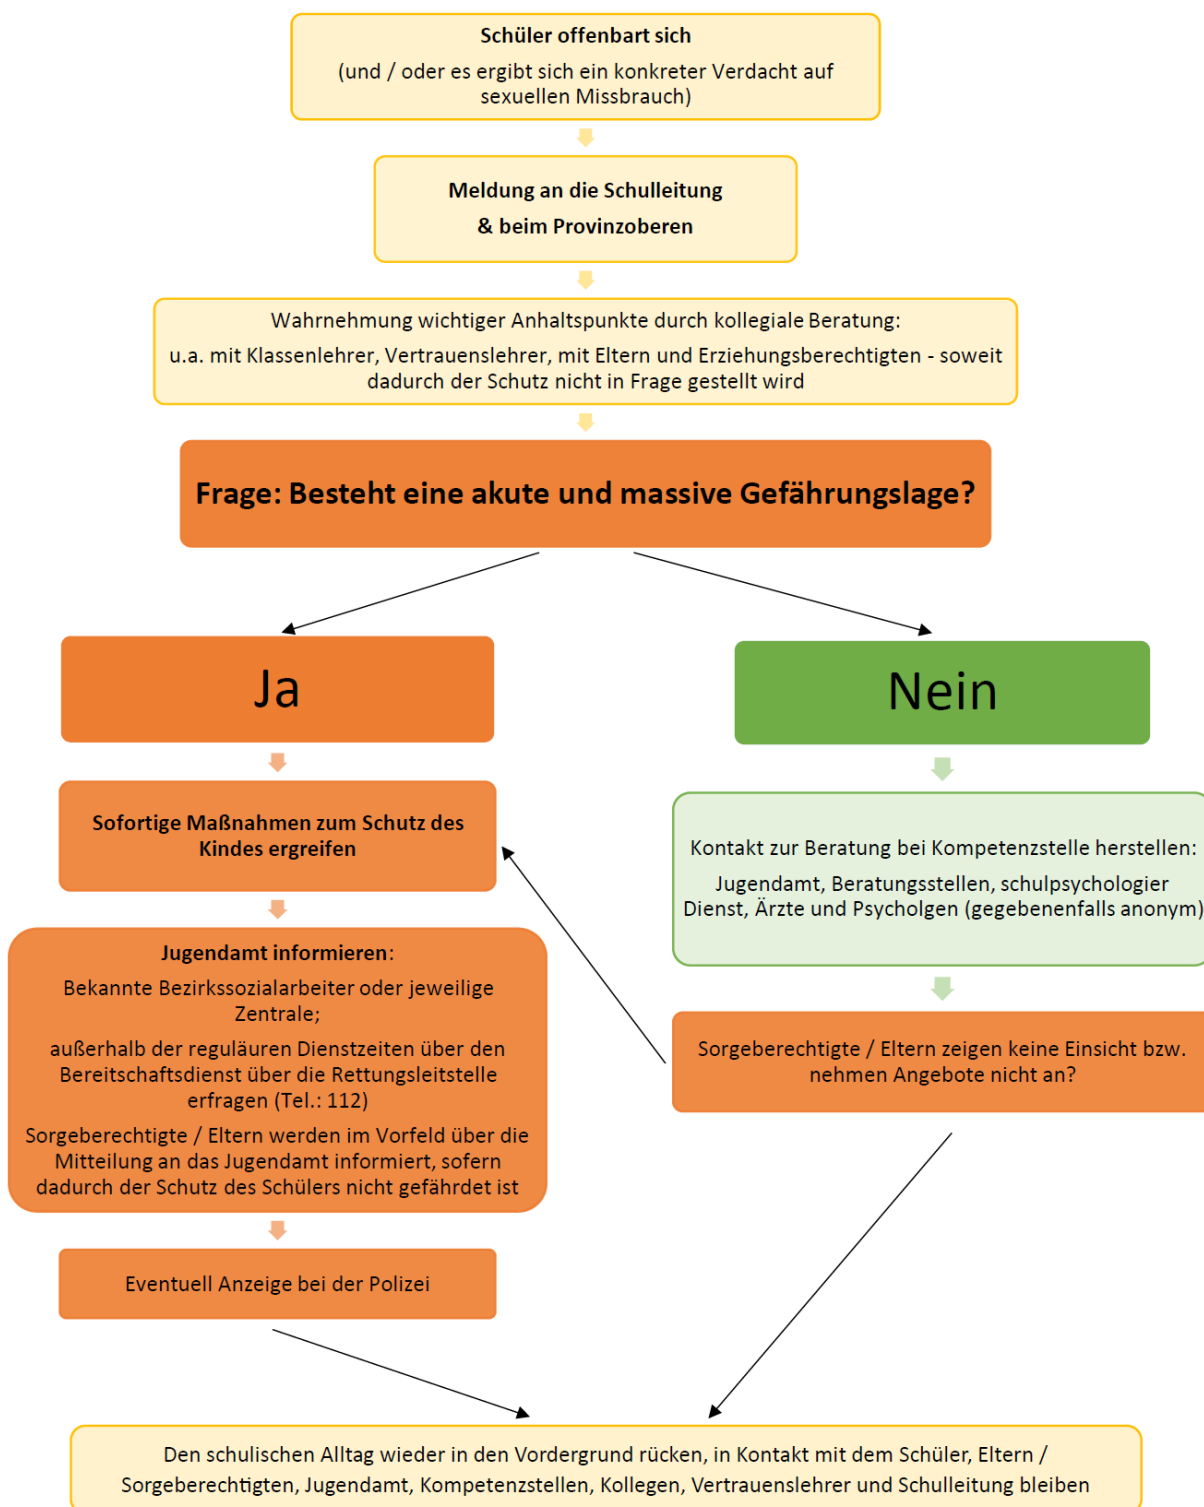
**Schüler offenbart sich**

(und / oder es ergibt sich ein konkreter Verdacht auf sexuellen Missbrauch)

**Meldung an die Schulleitung**

**& beim Provinzoberen**

Wahrnehmung wichtiger Anhaltspunkte durch kollegiale Beratung:

u.a. mit Klassenlehrer, Vertrauenslehrer, mit Eltern und Erziehungsberechtigten - soweit dadurch der Schutz nicht in Frage gestellt wird

**Frage: Besteht eine akute und massive Gefährungslage?**

Ja

Nein

**Sofortige Maßnahmen zum Schutz des Kindes ergreifen**

**Jugendamt informieren**:

Bekannte Bezirkssozialarbeiter oder jeweilige Zentrale;

außerhalb der reguläuren Dienstzeiten über den Bereitschaftsdienst über die Rettungsleitstelle erfragen (Tel.: 112)

Sorgeberechtigte / Eltern werden im Vorfeld über die Mitteilung an das Jugendamt informiert, sofern dadurch der Schutz des Schülers nicht gefährdet ist

Eventuell Anzeige bei der Polizei

Kontakt zur Beratung bei Kompetenzstelle herstellen:

Jugendamt, Beratungsstellen, schulpsychologier Dienst, Ärzte und Psycholgen (gegebenenfalls anonym)

Sorgeberechtigte / Eltern zeigen keine Einsicht bzw. nehmen Angebote nicht an?

Den schulischen Alltag wieder in den Vordergrund rücken, in Kontakt mit dem Schüler, Eltern / Sorgeberechtigten, Jugendamt, Kompetenzstellen, Kollegen, Vertrauenslehrer und Schulleitung bleiben